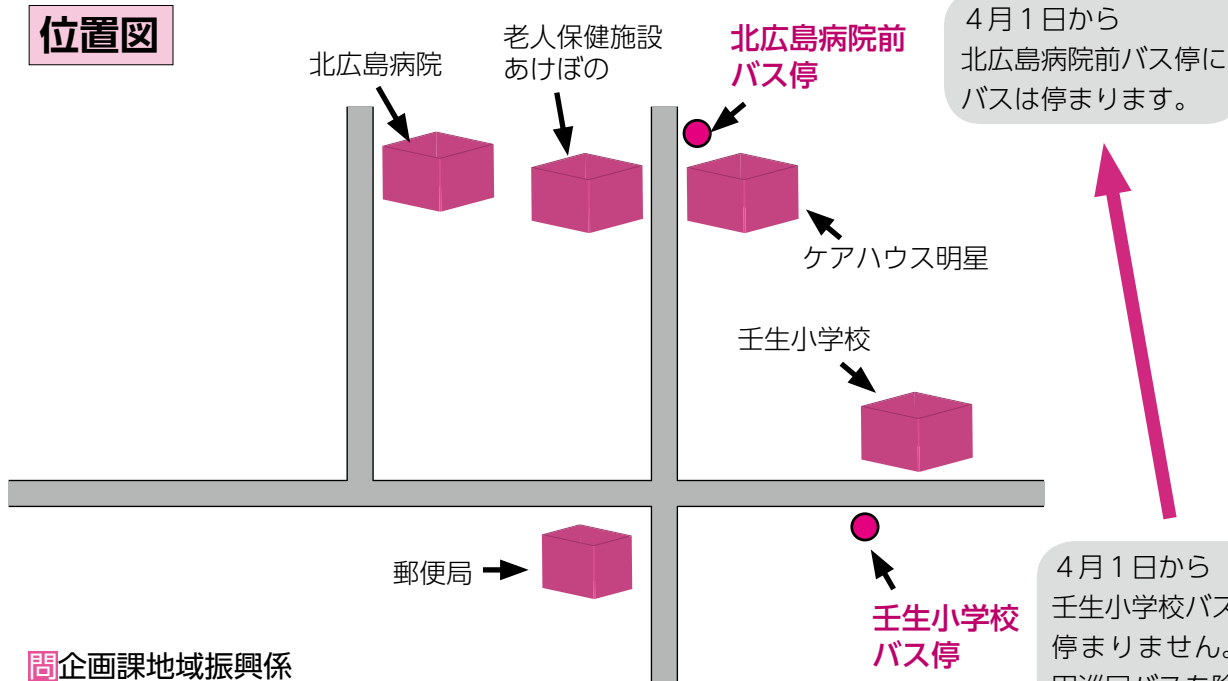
位置図

北広島病院

老人保健施設
あけぼの

北広島病院前
バス停

4月1日から
北広島病院前バス停に
バスは停まります。

ケアハウス明星

壬生小学校

郵便局

4月1日から
壬生小学校バス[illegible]
停まりません。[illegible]
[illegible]

壬生小学校
バス停

問企画課地域振興係